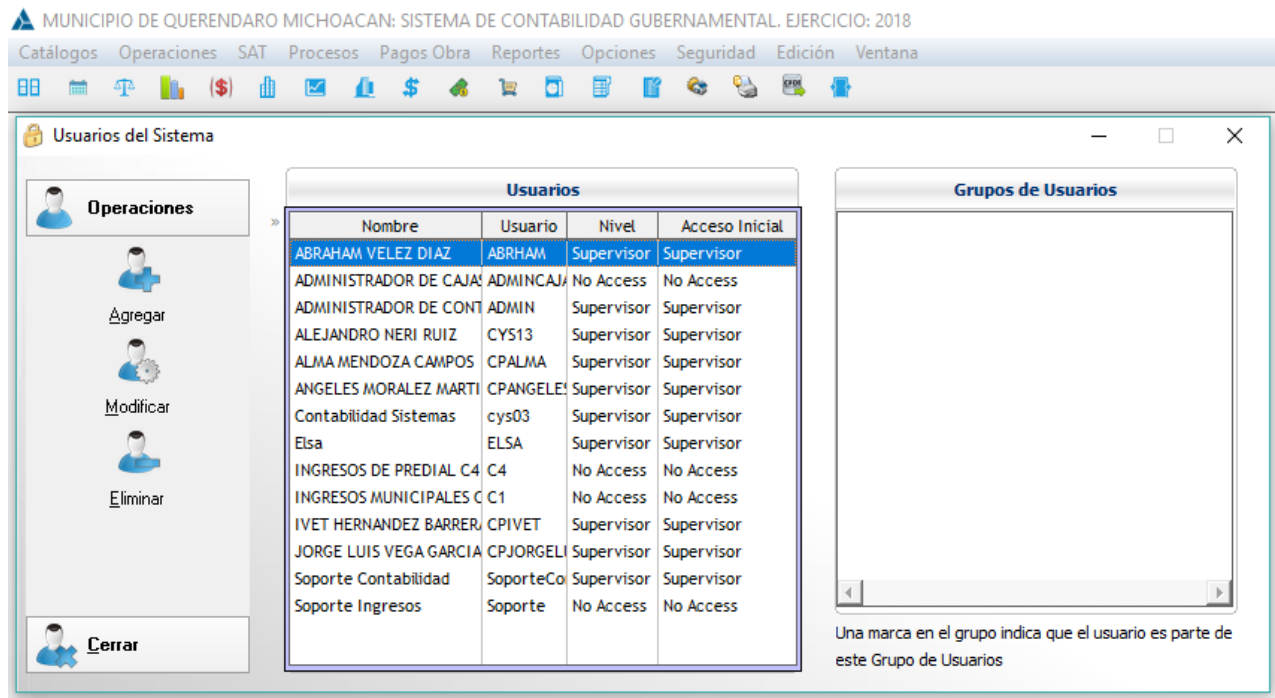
MUNICIPIO DE QUERENDARO MICHOACAN: SISTEMA DE CONTABILIDAD GUBERNAMENTAL. EJERCICIO: 2018

Catálogos Operaciones SAT Procesos Pagos Obra Reportes Opciones Seguridad Edición Ventana

Usuarios del Sistema

Operaciones

Agregar

Modificar

Eliminar

Cerrar

Usuarios

| Nombre | Usuario | Nivel | Acceso Inicial |
|---|---|---|---|
| ABRAHAM VELEZ DIAZ | ABRHAM | Supervisor | Supervisor |
| ADMINISTRADOR DE CAJAS | ADMINCAJA | No Access | No Access |
| ADMINISTRADOR DE CONT | ADMIN | Supervisor | Supervisor |
| ALEJANDRO NERI RUIZ | CYS13 | Supervisor | Supervisor |
| ALMA MENDOZA CAMPOS | CPALMA | Supervisor | Supervisor |
| ANGELES MORALEZ MARTI | CPANGELES | Supervisor | Supervisor |
| Contabilidad Sistemas | cys03 | Supervisor | Supervisor |
| Elsa | ELSA | Supervisor | Supervisor |
| INGRESOS DE PREDIAL C4 | C4 | No Access | No Access |
| INGRESOS MUNICIPALES C | C1 | No Access | No Access |
| IVET HERNANDEZ BARRERA | CPIVET | Supervisor | Supervisor |
| JORGE LUIS VEGA GARCIA | CPJORGELU | Supervisor | Supervisor |
| Soporte Contabilidad | SoporteCo | Supervisor | Supervisor |
| Soporte Ingresos | Soporte | No Access | No Access |

Grupos de Usuarios

Una marca en el grupo indica que el usuario es parte de este Grupo de Usuarios